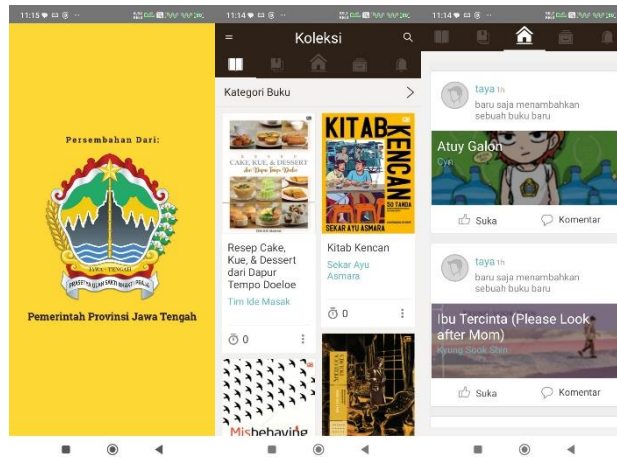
11:15

Persembahan Dari:

JAWA TENGAH

PRASETYA ULAH SAKTI BHAKTI PRAJA

Pemerintah Provinsi Jawa Tengah

11:14

Koleksi

Kategori Buku

CAKE, KUE, & DESSERT dari Dapur Tempo Doeloe

Resep Cake, Kue, & Dessert dari Dapur Tempo Doeloe

Tim Ide Masak

0

KITAB KENCAN

SEKAR AYU ASMARA

Kitab Kencan

Sekar Ayu Asmara

0

Misbehaving

11:14

taya 1h

baru saja menambahkan sebuah buku baru

Atuy Galon

Cyn

Suka

Komentar

taya 1h

baru saja menambahkan sebuah buku baru

Ibu Tercinta (Please Look after Mom)

Kyung Sook Shin

Suka

Komentar